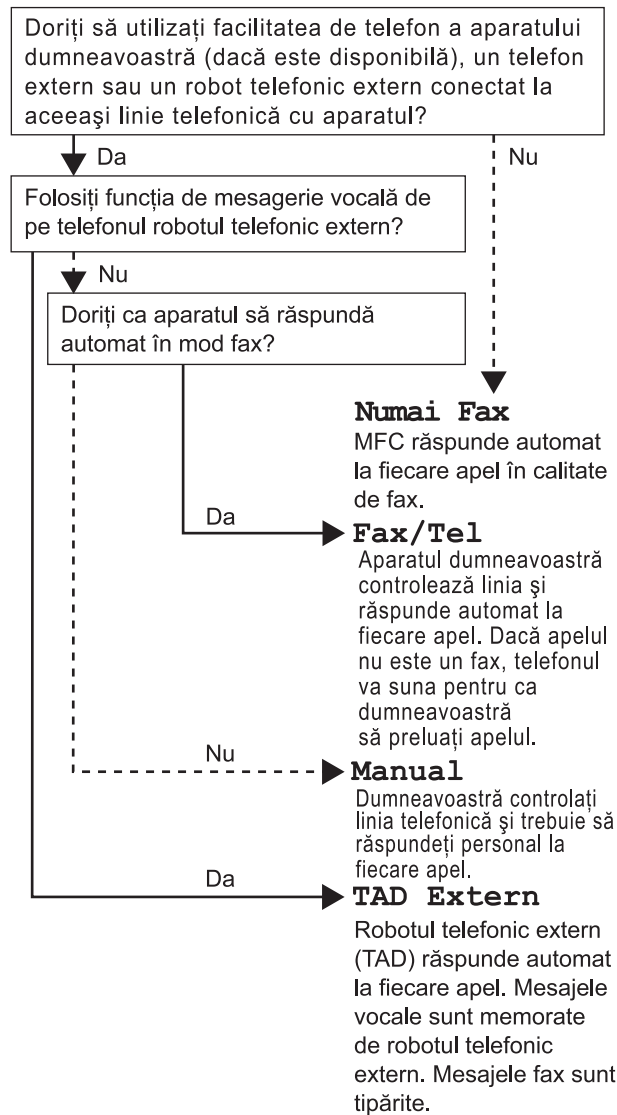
Doriţi să utilizaţi facilitatea de telefon a aparatului dumneavoastră (dacă este disponibilă), un telefon extern sau un robot telefonic extern conectat la aceeaşi linie telefonică cu aparatul?

Da

Nu

Folosiţi funcţia de mesagerie vocală de pe telefonul robotul telefonic extern?

Nu

Doriţi ca aparatul să răspundă automat în mod fax?

Numai Fax
MFC răspunde automat la fiecare apel în calitate de fax.

Da

Fax/Tel
Aparatul dumneavoastră controlează linia şi răspunde automat la fiecare apel. Dacă apelul nu este un fax, telefonul va suna pentru ca dumneavoastră să preluaţi apelul.

Nu

Manual
Dumneavoastră controlaţi linia telefonică şi trebuie să răspundeţi personal la fiecare apel.

Da

TAD Extern
Robotul telefonic extern (TAD) răspunde automat la fiecare apel. Mesajele vocale sunt memorate de robotul telefonic extern. Mesajele fax sunt tipărite.